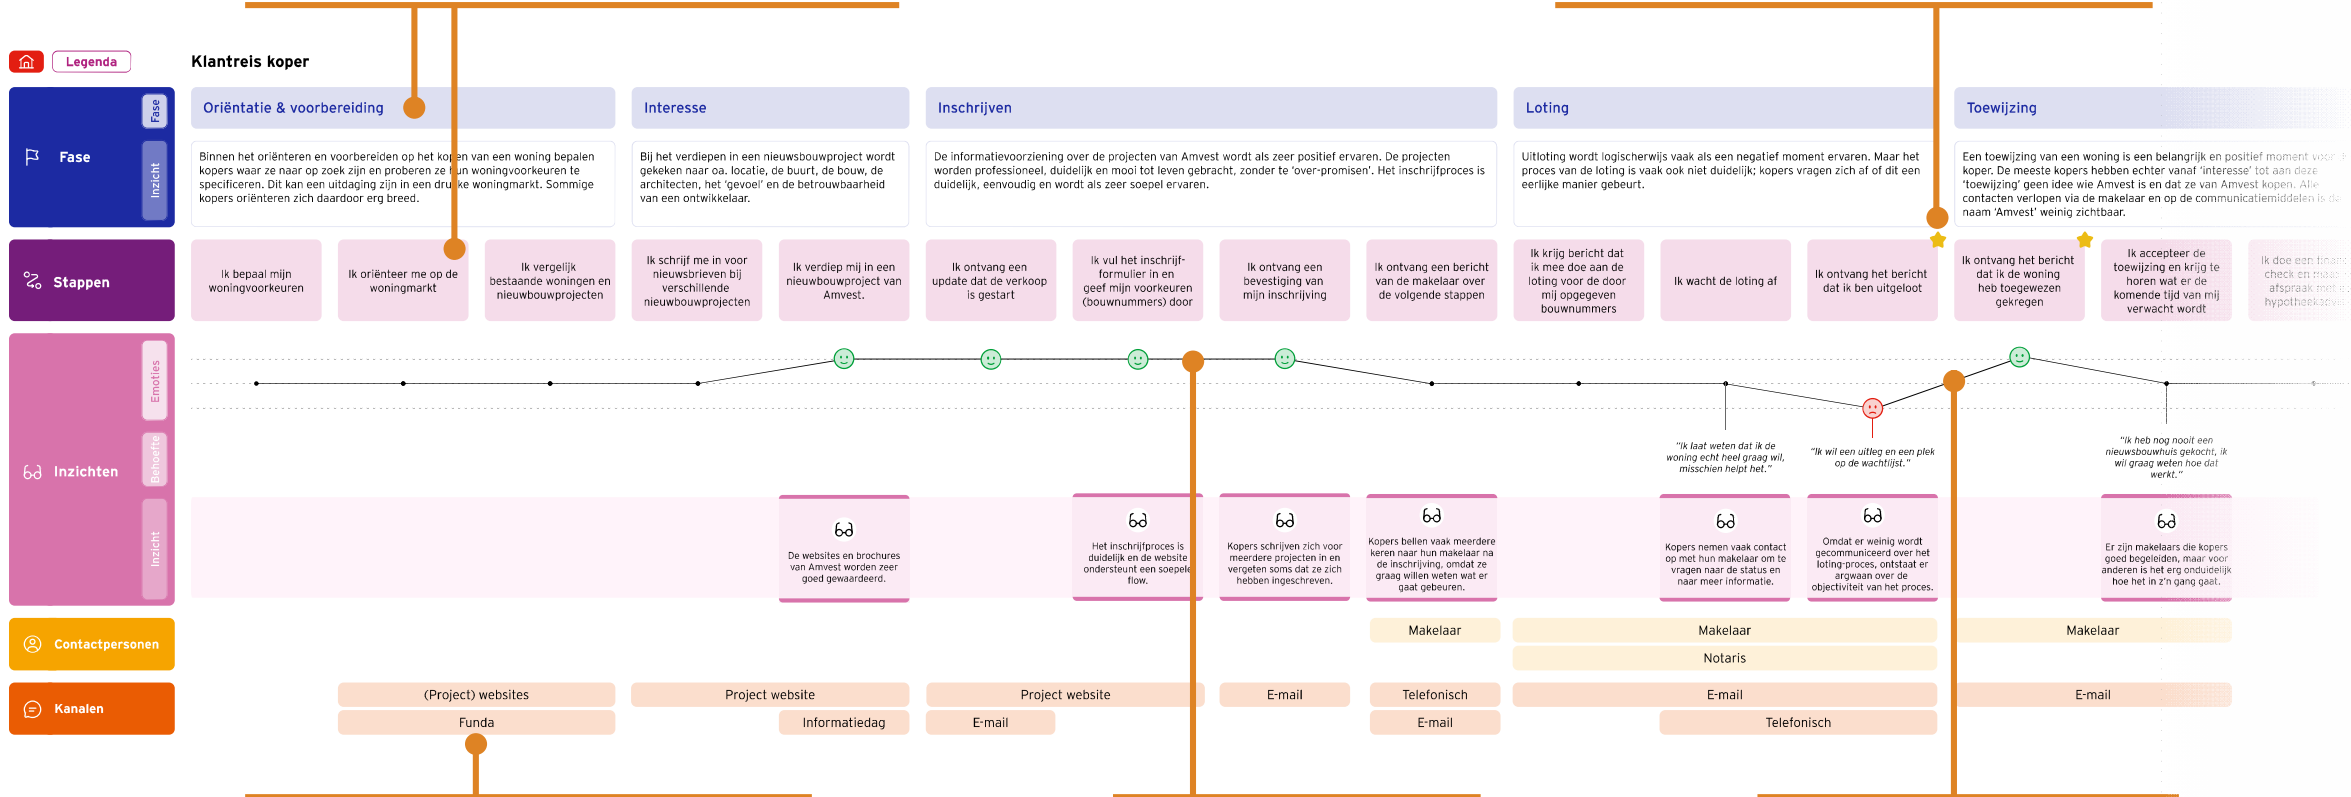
Legenda

Klantreis koper

Fase
Fase
Inzicht

Oriëntatie & voorbereiding
Binnen het oriënteren en voorbereiden op het kopen van een woning bepalen kopers waar ze naar op zoek zijn en proberen ze hun woningvoorkeuren te specificeren. Dit kan een uitdaging zijn in een drukke woningmarkt. Sommige kopers oriënteren zich daardoor erg breed.

Interesse
Bij het verdiepen in een nieuwsbouwproject wordt gekeken naar oa. locatie, de buurt, de bouw, de architecten, het 'gevoel' en de betrouwbaarheid van een ontwikkelaar.

Inschrijven
De informatievoorziening over de projecten van Amvest wordt als zeer positief ervaren. De projecten worden professioneel, duidelijk en mooi tot leven gebracht, zonder te 'over-promisen'. Het inschrijfproces is duidelijk, eenvoudig en wordt als zeer soepel ervaren.

Loting
Uitloting wordt logischerwijs vaak als een negatief moment ervaren. Maar het proces van de loting is vaak ook niet duidelijk; kopers vragen zich af of dit een eerlijke manier gebeurt.

Toewijzing
Een toewijzing van een woning is een belangrijk en positief moment voor de koper. De meeste kopers hebben echter vanaf 'interesse' tot aan deze 'toewijzing' geen idee wie Amvest is en dat ze van Amvest kopen. Alle contacten verlopen via de makelaar en op de communicatiemiddelen is de naam 'Amvest' weinig zichtbaar.

Stappen
Ik bepaal mijn woningvoorkeuren
Ik oriënteer me op de woningmarkt
Ik vergelijk bestaande woningen en nieuwbouwprojecten
Ik schrijf me in voor nieuwsbrieven bij verschillende nieuwbouwprojecten
Ik verdiep mij in een nieuwbouwproject van Amvest.
Ik ontvang een update dat de verkoop is gestart
Ik vul het inschrijf-formulier in en geef mijn voorkeuren (bouwnummers) door
Ik ontvang een bevestiging van mijn inschrijving
Ik ontvang een bericht van de makelaar over de volgende stappen
Ik krijg bericht dat ik mee doe aan de loting voor de door mij opgegeven bouwnummers
Ik wacht de loting af
Ik ontvang het bericht dat ik ben uitgeloot
Ik ontvang het bericht dat ik de woning heb toegewezen gekregen
Ik accepteer de toewijzing en krijg te horen wat er de komende tijd van mij verwacht wordt
Ik doe een financiële check en maak een afspraak met de hypotheekadviseur

Inzichten
Emoties
Behoefte
Inzicht

"Ik laat weten dat ik de woning echt heel graag wil, misschien helpt het."
"Ik wil een uitleg en een plek op de wachtlijst."
"Ik heb nog nooit een nieuwsbouwhuis gekocht, ik wil graag weten hoe dat werkt."

De websites en brochures van Amvest worden zeer goed gewaardeerd.
Het inschrijfproces is duidelijk en de website ondersteunt een soepele flow.
Kopers schrijven zich voor meerdere projecten in en vergeten soms dat ze zich hebben ingeschreven.
Kopers bellen vaak meerdere keren naar hun makelaar na de inschrijving, omdat ze graag willen weten wat er gaat gebeuren.
Kopers nemen vaak contact op met hun makelaar om te vragen naar de status en naar meer informatie.
Omdat er weinig wordt gecommuniceerd over het loting-proces, ontstaat er argwaan over de objectiviteit van het proces.
Er zijn makelaars die kopers goed begeleiden, maar voor anderen is het erg onduidelijk hoe het in z'n gang gaat.

Contactpersonen
Makelaar
Makelaar
Notaris
Makelaar

Kanalen
(Project) websites
Funda
Project website
Informatiedag
Project website
E-mail
E-mail
Telefonisch
E-mail
E-mail
Telefonisch
E-mail